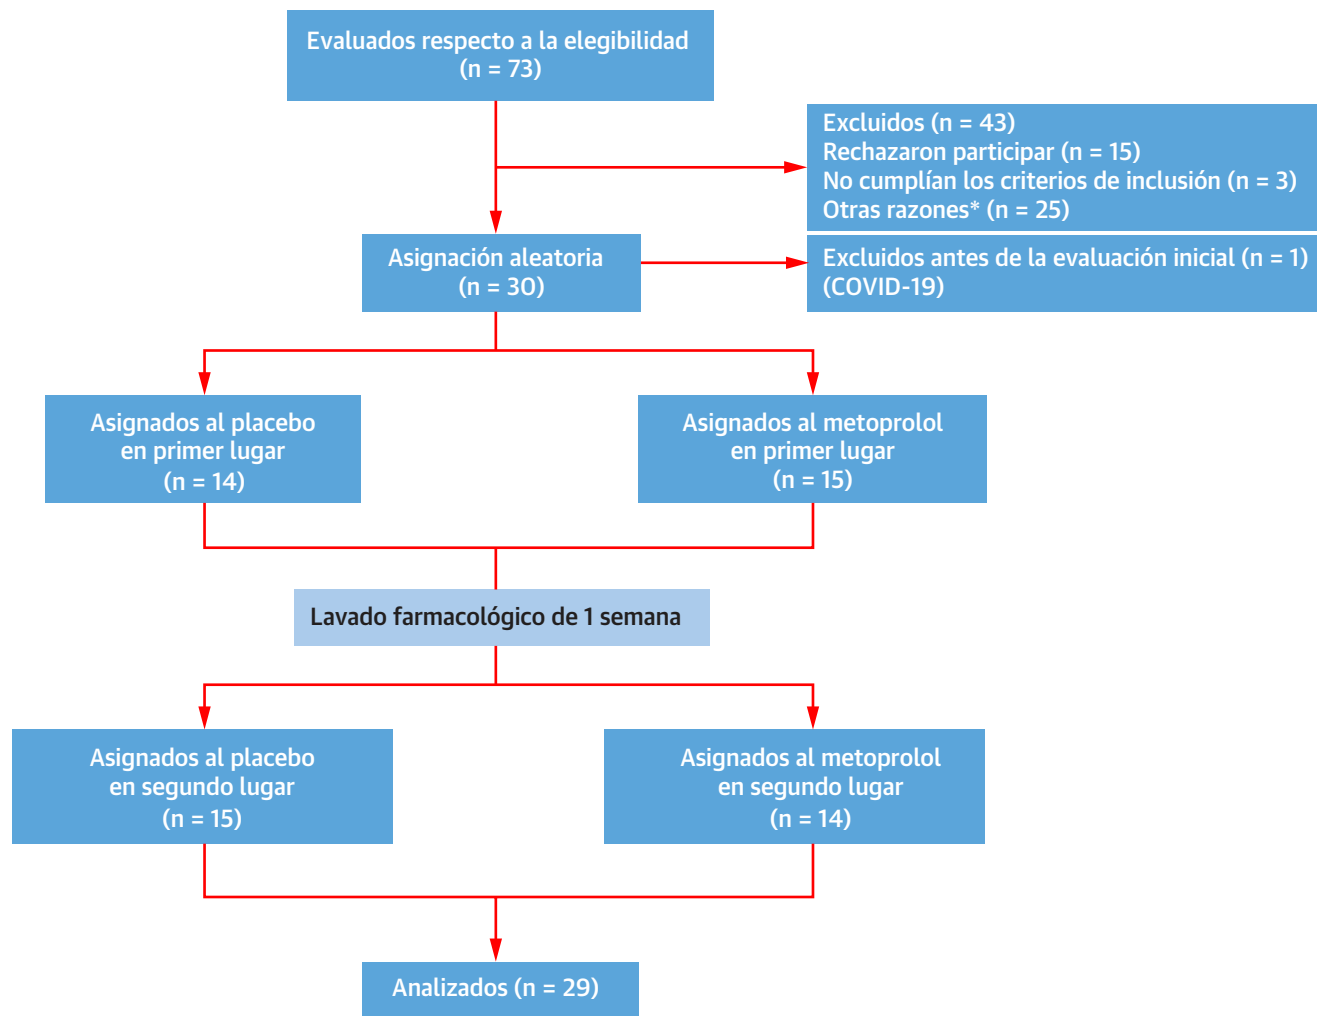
Evaluados respecto a la elegibilidad
(n = 73)

Excluidos (n = 43)
Rechazaron participar (n = 15)
No cumplían los criterios de inclusión (n = 3)
Otras razones* (n = 25)

Asignación aleatoria
(n = 30)

Excluidos antes de la evaluación inicial (n = 1)
(COVID-19)

Asignados al placebo
en primer lugar
(n = 14)

Asignados al metoprolol
en primer lugar
(n = 15)

Lavado farmacológico de 1 semana

Asignados al placebo
en segundo lugar
(n = 15)

Asignados al metoprolol
en segundo lugar
(n = 14)

Analizados (n = 29)